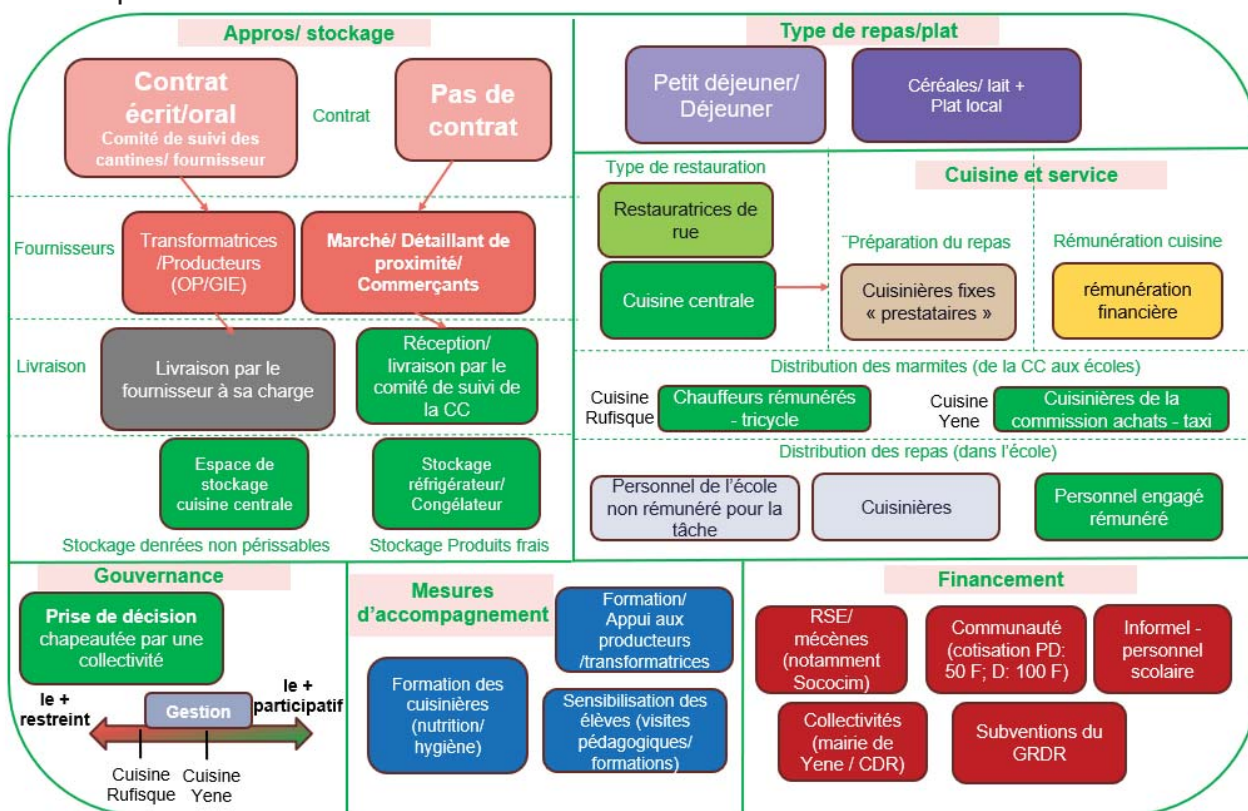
Appros/ stockage

Contrat écrit/oral
Comité de suivi des cantines/ fournisseur

Contrat

Pas de contrat

Fournisseurs

Transformatrices /Producteurs (OP/GIE)

Marché/ Détaillant de proximité/ Commerçants

Livraison

Livraison par le fournisseur à sa charge

Réception/ livraison par le comité de suivi de la CC

Espace de stockage cuisine centrale

Stockage réfrigérateur/ Congélateur

Stockage denrées non périssables

Stockage Produits frais

Type de repas/plat

Petit déjeuner/ Déjeuner

Céréales/ lait + Plat local

Type de restauration

Restauratrices de rue

Cuisine centrale

Cuisine et service

¨Préparation du repas

Cuisinières fixes « prestataires »

Rémunération cuisine

rémunération financière

Distribution des marmites (de la CC aux écoles)

Cuisine Rufisque

Chauffeurs rémunérés - tricycle

Cuisine Yene

Cuisinières de la commission achats - taxi

Distribution des repas (dans l'école)

Personnel de l'école non rémunéré pour la tâche

Cuisinières

Personnel engagé rémunéré

Gouvernance

Prise de décision chapeautée par une collectivité

le + restreint

Gestion

le + participatif

Cuisine Rufisque

Cuisine Yene

Mesures d'accompagnement

Formation/ Appui aux producteurs /transformatrices

Formation des cuisinières (nutrition/ hygiène)

Sensibilisation des élèves (visites pédagogiques/ formations)

Financement

RSE/ mécènes (notamment Sococim)

Communauté (cotisation PD: 50 F; D: 100 F)

Informel - personnel scolaire

Collectivités (mairie de Yene / CDR)

Subventions du GRDR